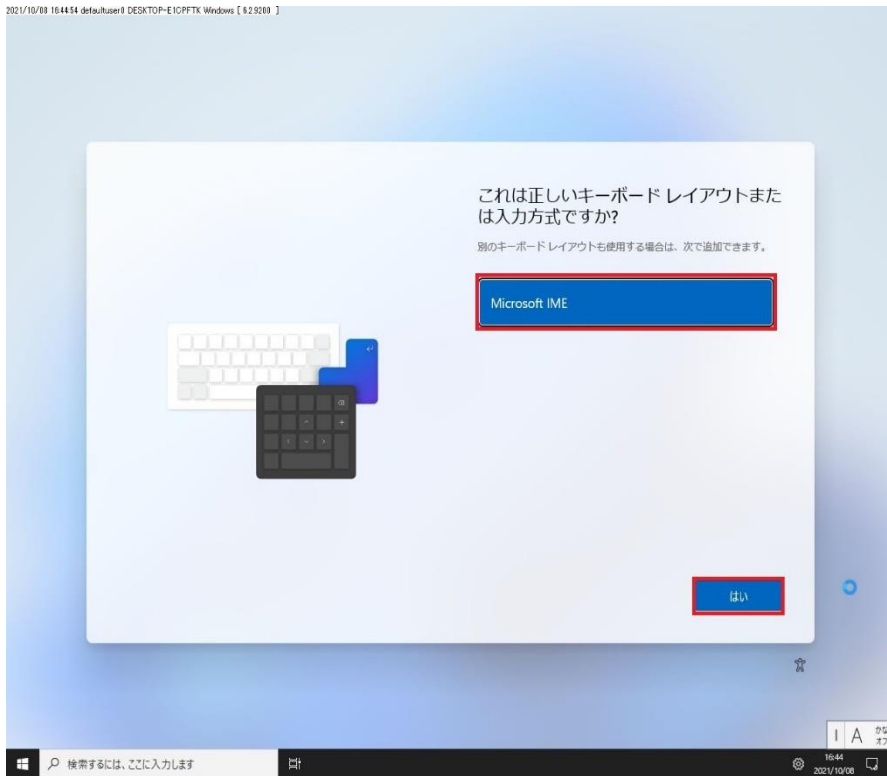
2021/10/08 16:44:54 defaultuser0 DESKTOP-E1CPFTK Windows [ 6.2.9200 ]

これは正しいキーボード レイアウトまたは入力方式ですか?

別のキーボード レイアウトも使用する場合は、次で追加できます。

Microsoft IME

はい

I A かな オフ

検索するには、ここに入力します

16:44
2021/10/08